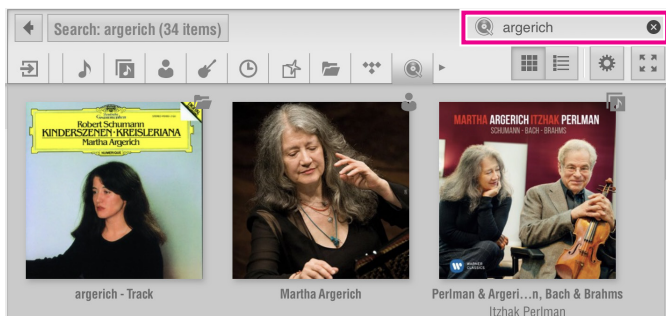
Search: argerich (34 items)

argerich

Robert Schumann
KINDERSZENEN · KREISLERIANA
Martha Argerich

MARTHA ARGERICH ITZHAK PERLMAN
SCHUMANN · BACH · BRAHMS

argerich - Track

Martha Argerich

Perlman & Argeri…n, Bach & Brahms
Itzhak Perlman